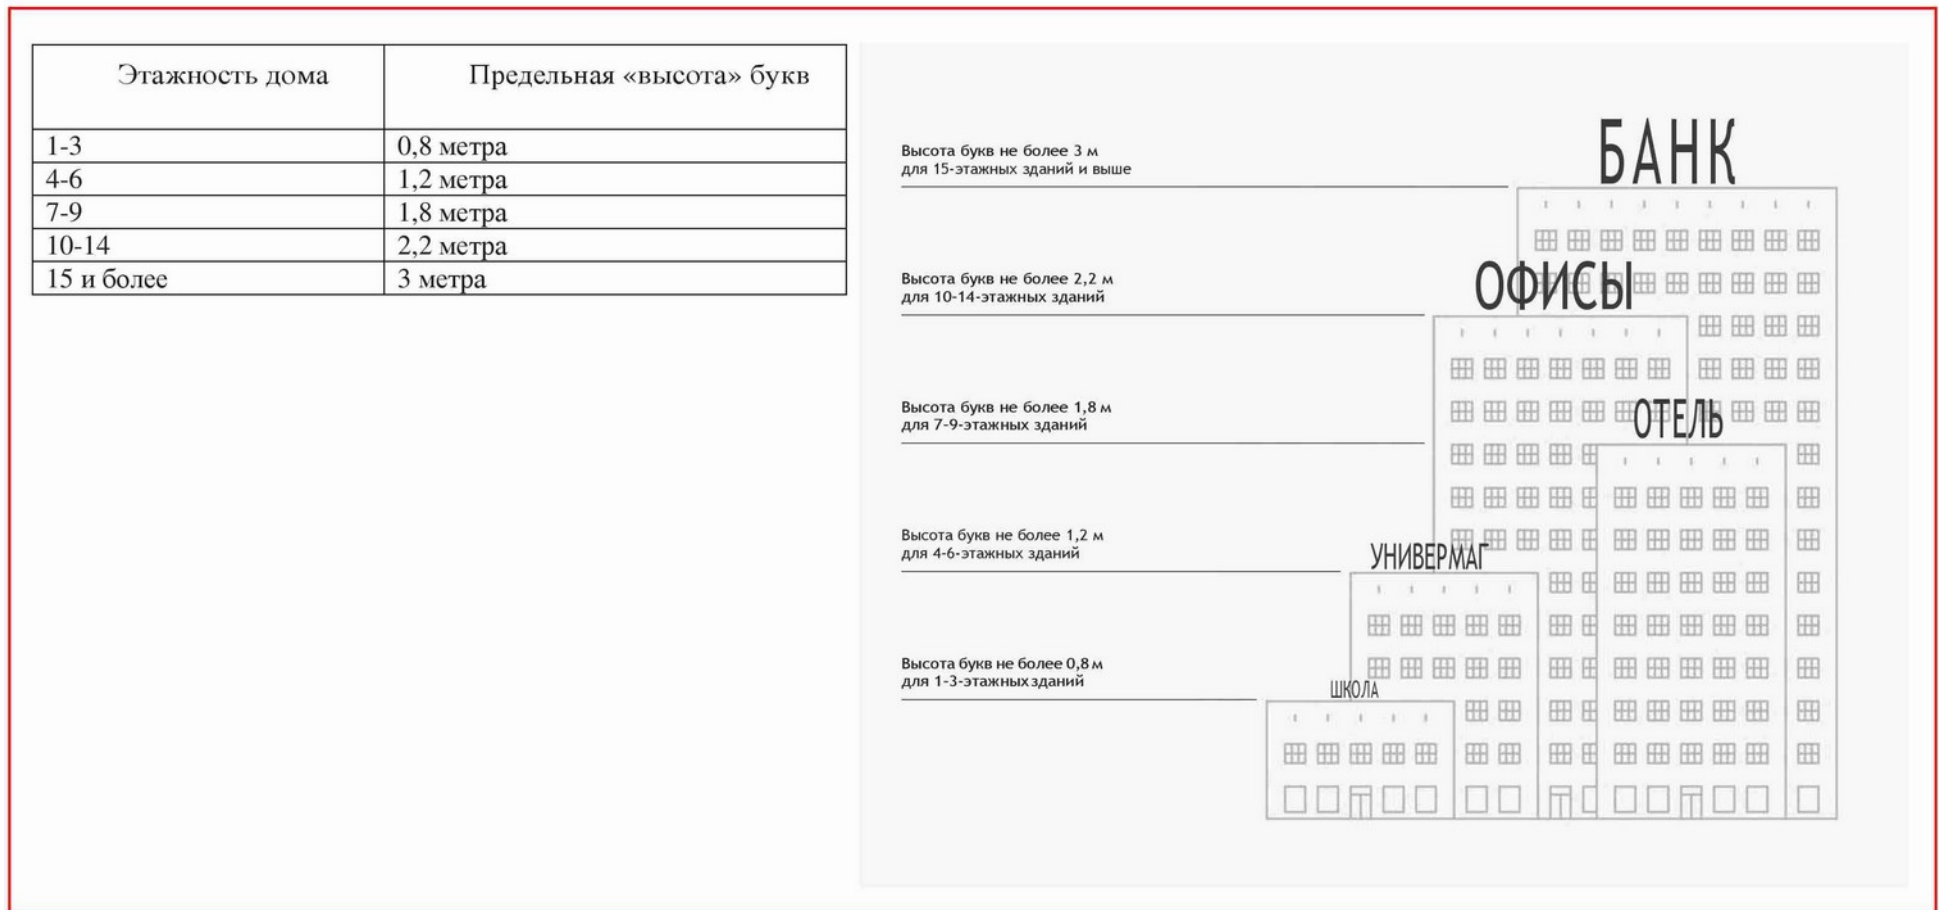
| Этажность дома | Предельная «высота» букв |
|---|---|
| 1-3 | 0,8 метра |
| 4-6 | 1,2 метра |
| 7-9 | 1,8 метра |
| 10-14 | 2,2 метра |
| 15 и более | 3 метра |

Высота букв не более 3 м для 15-этажных зданий и выше

БАНК

Высота букв не более 2,2 м для 10-14-этажных зданий

ОФИСЫ

Высота букв не более 1,8 м для 7-9-этажных зданий

ОТЕЛЬ

Высота букв не более 1,2 м для 4-6-этажных зданий

УНИВЕРМАГ

Высота букв не более 0,8 м для 1-3-этажных зданий

ШКОЛА